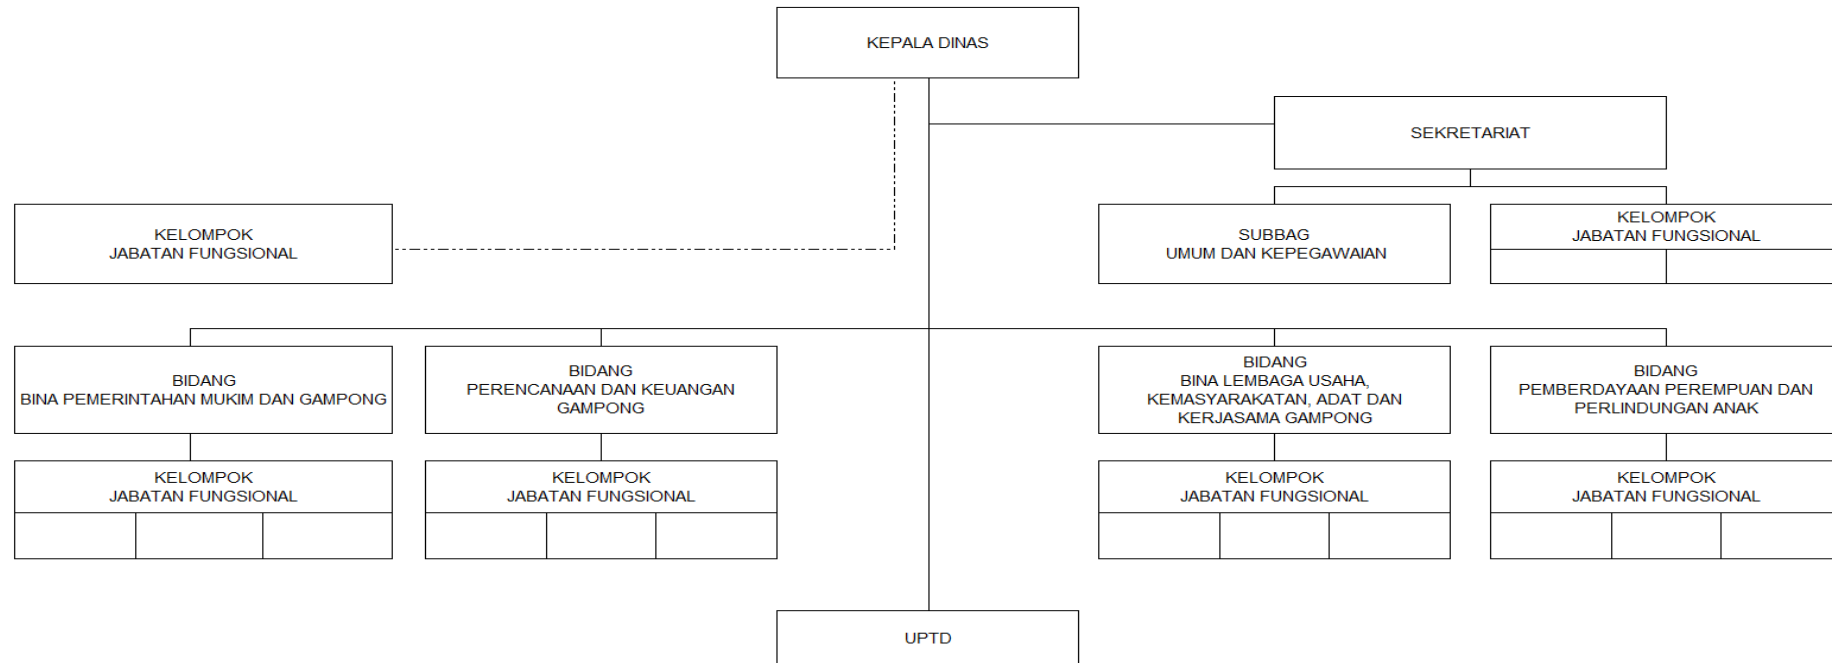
KEPALA DINAS

SEKRETARIAT

KELOMPOK
JABATAN FUNGSIONAL

SUBBAG
UMUM DAN KEPEGAWAIAN

KELOMPOK
JABATAN FUNGSIONAL

BIDANG
BINA PEMERINTAHAN MUKIM DAN GAMPONG

BIDANG
PERENCANAAN DAN KEUANGAN GAMPONG

BIDANG
BINA LEMBAGA USAHA, KEMASYARAKATAN, ADAT DAN KERJASAMA GAMPONG

BIDANG
PEMBERDAYAAN PEREMPUAN DAN PERLINDUNGAN ANAK

KELOMPOK
JABATAN FUNGSIONAL

KELOMPOK
JABATAN FUNGSIONAL

KELOMPOK
JABATAN FUNGSIONAL

KELOMPOK
JABATAN FUNGSIONAL

UPTD